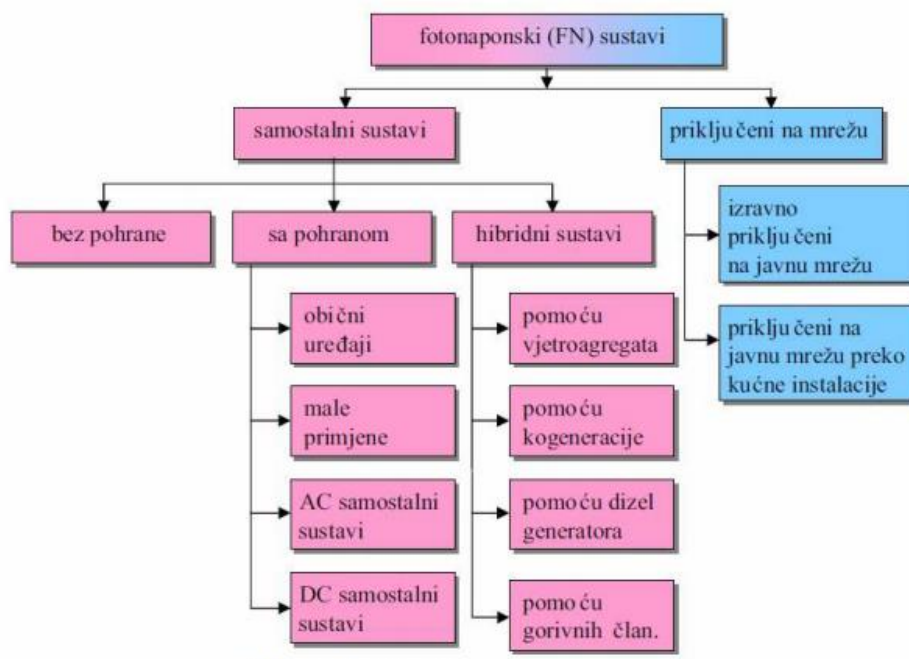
fotonaponski (FN) sustavi

samostalni sustavi

priklju čeni na mrežu

bez pohrane

sa pohranom

hibridni sustavi

izravno priklju čeni na javnu mrežu

priklju čeni na javnu mrežu preko kućne instalacije

obi čni uređaji

male primjene

AC samostalni sustavi

DC samostalni sustavi

pomo ću vjetroagregata

pomo ću kogeneracije

pomoću dizel generatora

pomo ću gorivnih član.